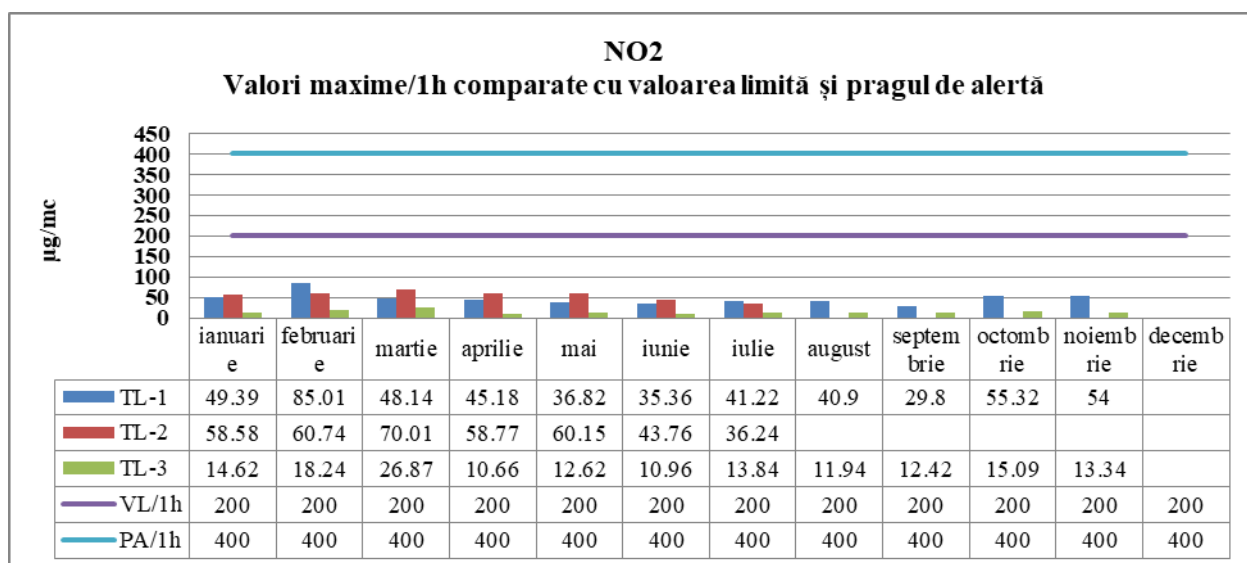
NO2
Valori maxime/1h comparate cu valoarea limită și pragul de alertă

µg/mc

450
400
350
300
250
200
150
100
50
0

| | ianuarie | februarie | martie | aprilie | mai | iunie | iulie | august | septembrie | octombrie | noiembrie | decembrie |
|---|---|---|---|---|---|---|---|---|---|---|---|---|
| TL-1 | 49.39 | 85.01 | 48.14 | 45.18 | 36.82 | 35.36 | 41.22 | 40.9 | 29.8 | 55.32 | 54 | |
| TL-2 | 58.58 | 60.74 | 70.01 | 58.77 | 60.15 | 43.76 | 36.24 | | | | | |
| TL-3 | 14.62 | 18.24 | 26.87 | 10.66 | 12.62 | 10.96 | 13.84 | 11.94 | 12.42 | 15.09 | 13.34 | |
| VL/1h | 200 | 200 | 200 | 200 | 200 | 200 | 200 | 200 | 200 | 200 | 200 | 200 |
| PA/1h | 400 | 400 | 400 | 400 | 400 | 400 | 400 | 400 | 400 | 400 | 400 | 400 |